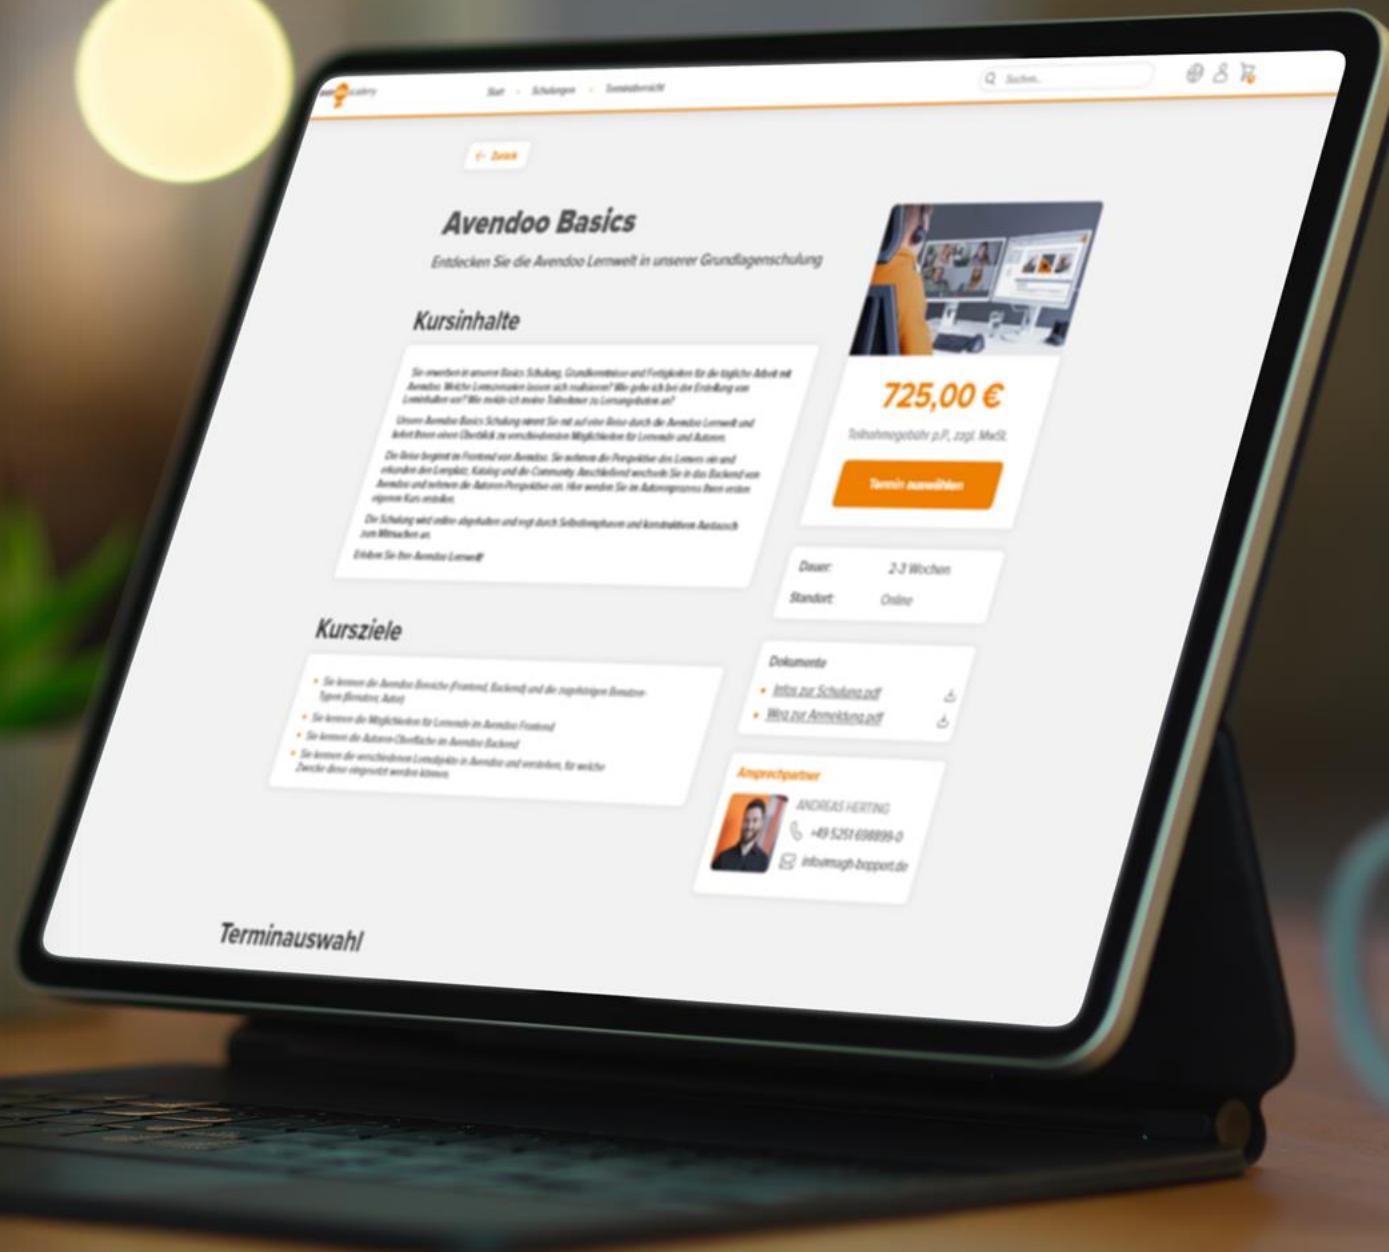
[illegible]academy

Start · Schulungen · Seminarübersicht

Suchen...

← Zurück

Avendoo Basics

Entdecken Sie die Avendoo Lernwelt in unserer Grundlagenschulung

Kursinhalte

Sie erwerben in unserer Basics Schulung Grundkenntnisse und Fertigkeiten für die tägliche Arbeit mit Avendoo. Welche Lerninhalte lassen sich realisieren? Wie gehe ich bei der Erstellung von Lerninhalten vor? Wie melde ich meine Teilnehmer zu Lernangeboten an?

Unsere Avendoo Basics Schulung nimmt Sie mit auf eine Reise durch die Avendoo Lernwelt und liefert Ihnen einen Überblick zu verschiedensten Möglichkeiten für Lernende und Autoren.

Die Reise beginnt im Frontend von Avendoo. Sie nehmen die Perspektive des Lerners ein und erkunden den Lernplatz, Katalog und die Community. Anschließend wechseln Sie in das Backend von Avendoo und nehmen die Autoren-Perspektive ein. Hier werden Sie im Autorenprozess Ihren ersten eigenen Kurs erstellen.

Die Schulung wird online abgehalten und regt durch Selbstlernphasen und konstruktiven Austausch zum Mitmachen an.

Erleben Sie Ihre Avendoo Lernwelt!

725,00 €

Teilnahmegebühr p.P., zzgl. MwSt.

Termin auswählen

Dauer: 2-3 Wochen

Standort: Online

Kursziele

- Sie kennen die Avendoo Bereiche (Frontend, Backend) und die zugehörigen Benutzer-Typen (Benutzer, Autor)
- Sie kennen die Möglichkeiten für Lernende im Avendoo Frontend
- Sie kennen die Autoren-Oberfläche im Avendoo Backend
- Sie kennen die verschiedenen Lernobjekte in Avendoo und verstehen, für welche Zwecke diese eingesetzt werden können.

Dokumente

- Infos zur Schulung.pdf
- Weg zur Anmeldung.pdf

Ansprechpartner

ANDREAS HERTING

+49 5251 698899-0

info@magh-bopport.de

Terminauswahl